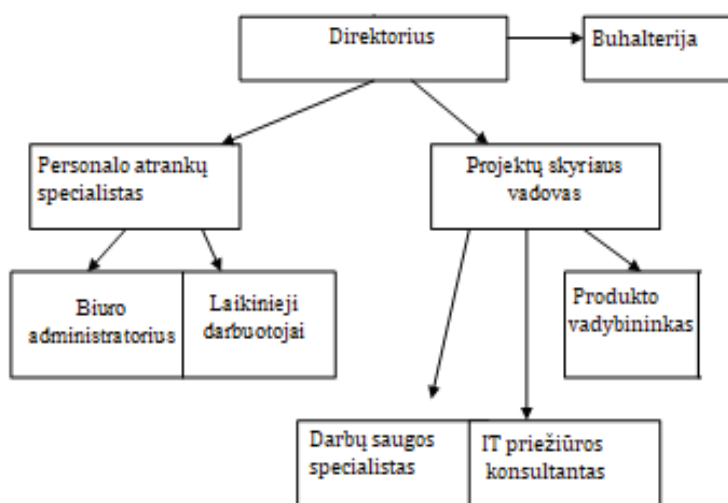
Direktorius

Buhalterija

Personalo atrankų specialistas

Projektų skyriaus vadovas

Biuro administratorius

Laikinieji darbuotojai

Produkto vadybininkas

Darbų saugos specialistas

IT priežiūros konsultantas